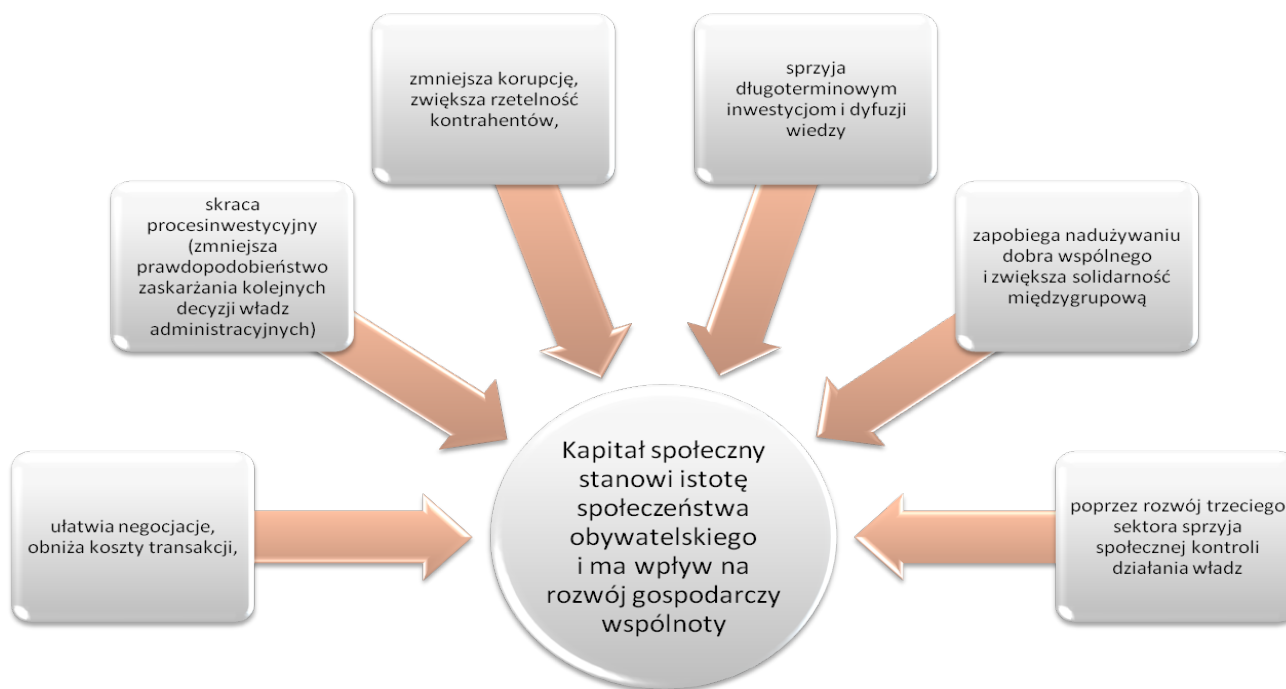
zmniejsza korupcję, zwiększa rzetelność kontrahentów,

sprzyja długoterminowym inwestycjom i dyfuzji wiedzy

skraca procesinwestycyjny (zmniejsza prawdopodobieństwo zaskarżania kolejnych decyzji władz administracyjnych)

zapobiega nadużywaniu dobra wspólnego i zwiększa solidarność międzygrupową

ułatwia negocjacje, obniża koszty transakcji,

Kapitał społeczny stanowi istotę społeczeństwa obywatelskiego i ma wpływ na rozwój gospodarczy wspólnoty

poprzez rozwój trzeciego sektora sprzyja społecznej kontroli działania władz